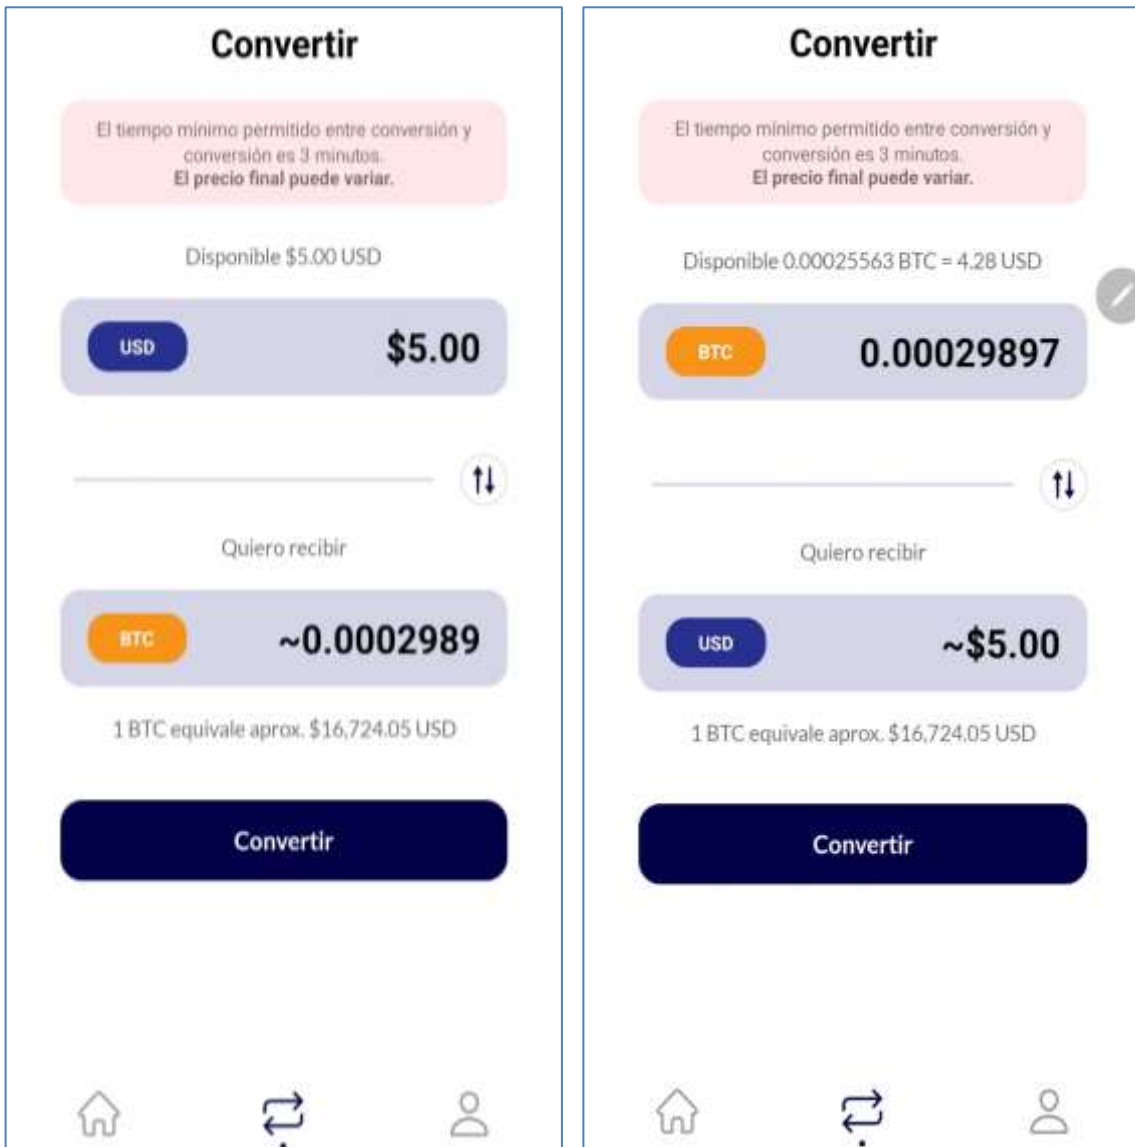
Convertir

El tiempo mínimo permitido entre conversión y conversión es 3 minutos.
El precio final puede variar.

Disponible $5.00 USD

USD $5.00

Quiero recibir

BTC ~0.0002989

1 BTC equivale aprox. $16,724.05 USD

Convertir

Convertir

El tiempo mínimo permitido entre conversión y conversión es 3 minutos.
El precio final puede variar.

Disponible 0.00025563 BTC = 4.28 USD

BTC 0.00029897

Quiero recibir

USD ~$5.00

1 BTC equivale aprox. $16,724.05 USD

Convertir